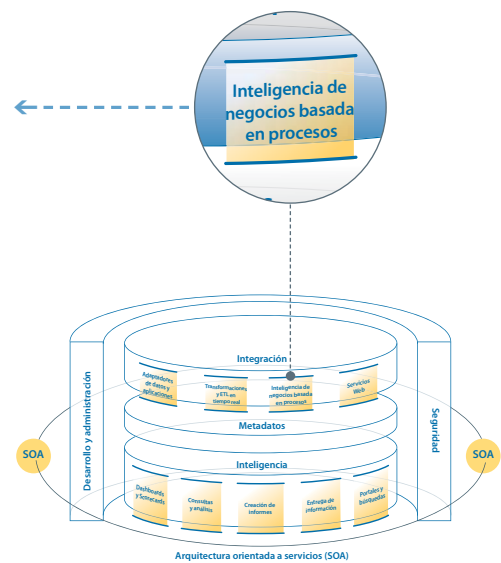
Inteligencia de negocios basada en procesos

Integración

Adaptadores de datos y aplicaciones

Transformaciones y ETL en tiempo real

Inteligencia de negocios basada en procesos

Servicios Web

Metadatos

Inteligencia

Dashboards y Scorecards

Consultas y análisis

Creación de informes

Entrega de información

Portales y búsquedas

Desarrollo y administración

Seguridad

SOA

SOA

Arquitectura orientada a servicios (SOA)